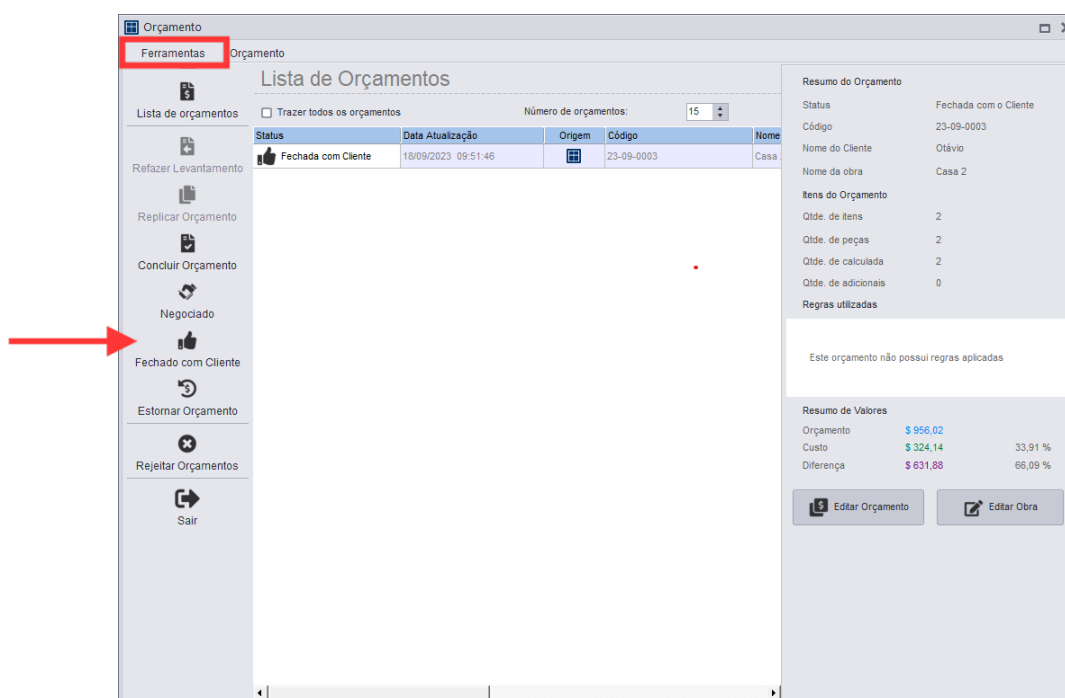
Orçamento

Ferramentas Orçamento

Lista de orçamentos

Refazer Levantamento

Replicar Orçamento

Concluir Orçamento

Negociado

Fechado com Cliente

Estornar Orçamento

Rejeitar Orçamentos

Sair

Lista de Orçamentos

Trazer todos os orçamentos

Número de orçamentos: 15

| Status | Data Atualização | Origem | Código | Nome |
|---|---|---|---|---|
| Fechada com Cliente | 18/09/2023 09:51:46 | | 23-09-0003 | Casa |

Resumo do Orçamento

Status Fechada com o Cliente

Código 23-09-0003

Nome do Cliente Otávio

Nome da obra Casa 2

Itens do Orçamento

Qtde. de itens 2

Qtde. de peças 2

Qtde. de calculada 2

Qtde. de adicionais 0

Regras utilizadas

Este orçamento não possui regras aplicadas

Resumo de Valores

Orçamento $ 956,02

Custo $ 324,14 33,91 %

Diferença $ 631,88 66,09 %

Editar Orçamento

Editar Obra